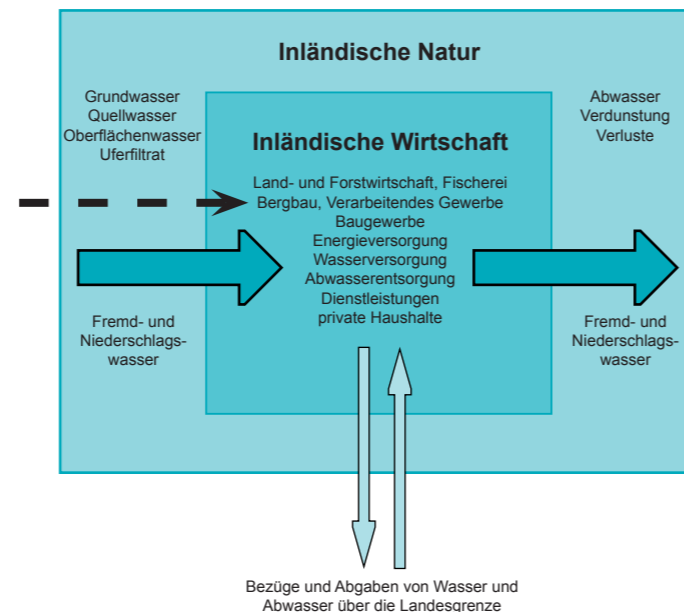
Inländische Natur

Grundwasser
Quellwasser
Oberflächenwasser
Uferfiltrat

Inländische Wirtschaft

Abwasser
Verdunstung
Verluste

Land- und Forstwirtschaft, Fischerei
Bergbau, Verarbeitendes Gewerbe
Baugewerbe
Energieversorgung
Wasserversorgung
Abwasserentsorgung
Dienstleistungen
private Haushalte

Fremd- und Niederschlagswasser

Fremd- und Niederschlagswasser

Bezüge und Abgaben von Wasser und Abwasser über die Landesgrenze